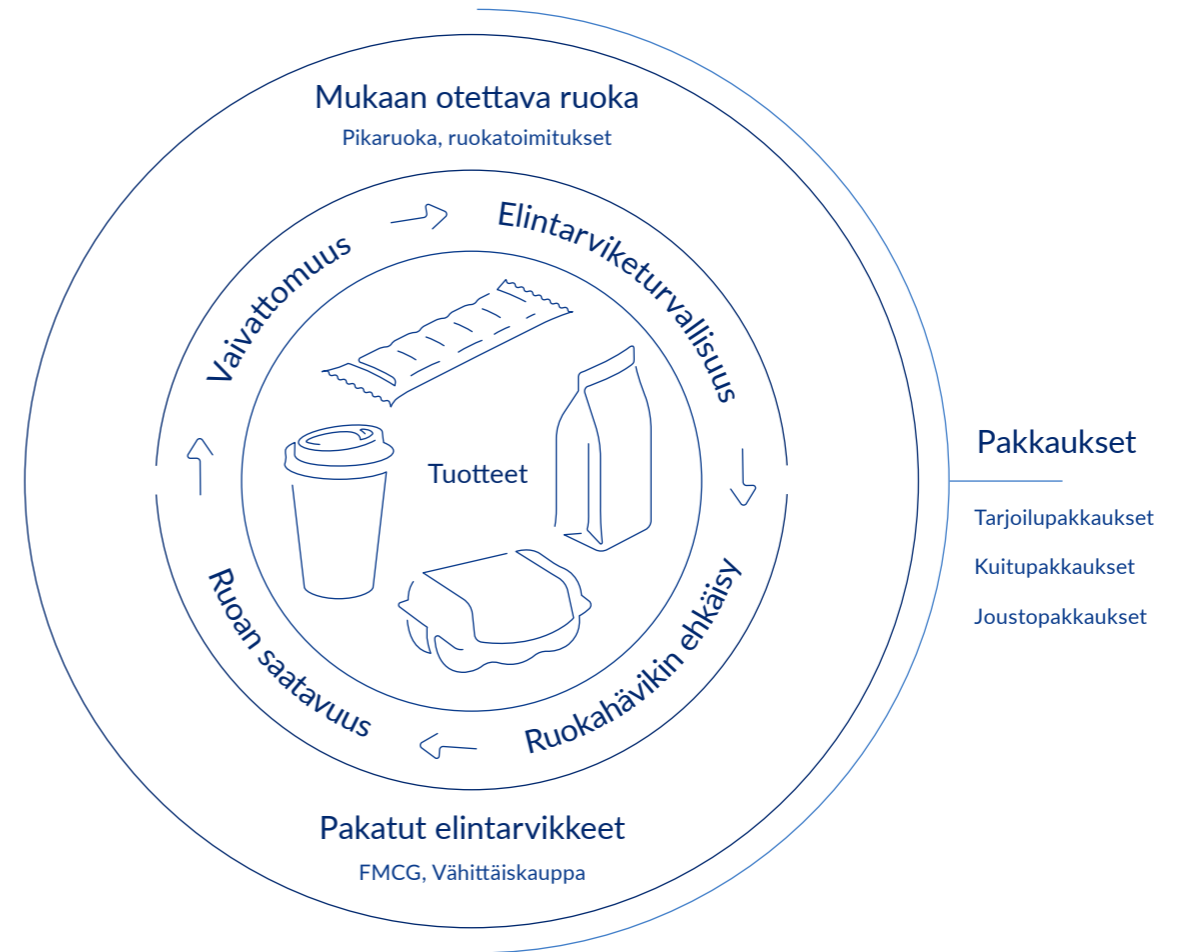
Mukaan otettava ruoka

Pikaruoka, ruokatoimitukset

Vaivattomuus

Elintarviketurvallisuus

Tuotteet

Ruoan saatavuus

Ruokahävikin ehkäisy

Pakatut elintarvikkeet

FMCG, Vähittäiskauppa

Pakkaukset

Tarjoilupakkaukset

Kuitupakkaukset

Joustopakkaukset